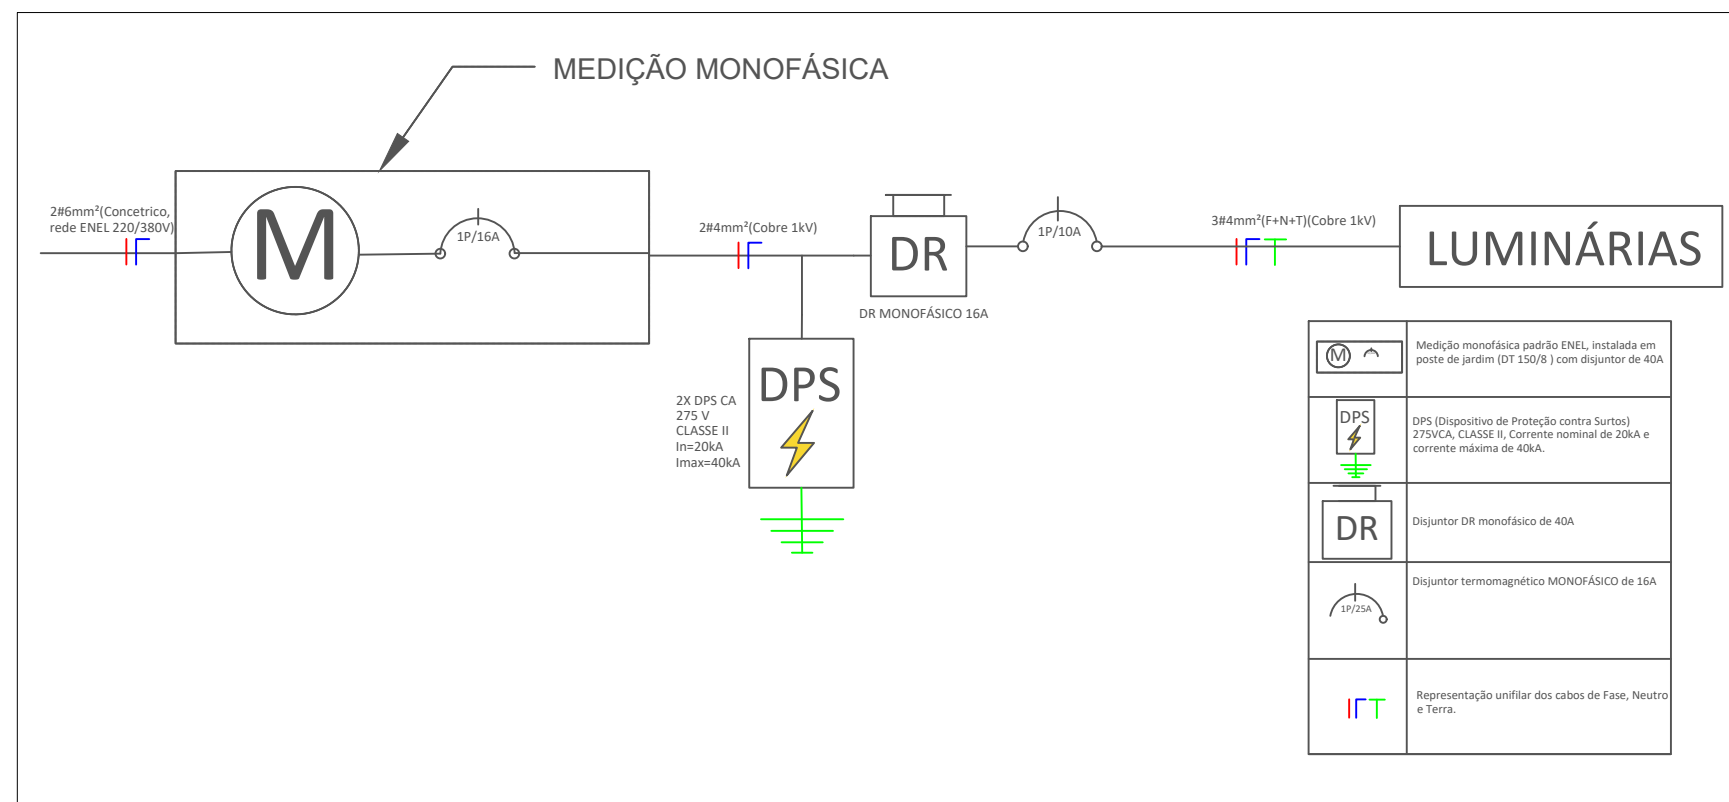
MEDIÇÃO MONOFÁSICA

2#6mm²(Concetrico, rede ENEL 220/380V)

M

1P/16A

2#4mm²(Cobre 1kV)

DR

DR MONOFÁSICO 16A

1P/10A

3#4mm²(F+N+T)(Cobre 1kV)

LUMINÁRIAS

DPS

2X DPS CA
275 V
CLASSE II
In=20kA
Imax=40kA

| | |
|---|---|
| M | Medição monofásica padrão ENEL, instalada em poste de jardim (DT 150/8 ) com disjuntor de 40A |
| DPS | DPS (Dispositivo de Proteção contra Surtos) 275VCA, CLASSE II, Corrente nominal de 20kA e corrente máxima de 40kA. |
| DR | Disjuntor DR monofásico de 40A |
| 1P/25A | Disjuntor termomagnético MONOFÁSICO de 16A |
| | Representação unifilar dos cabos de Fase, Neutro e Terra. |